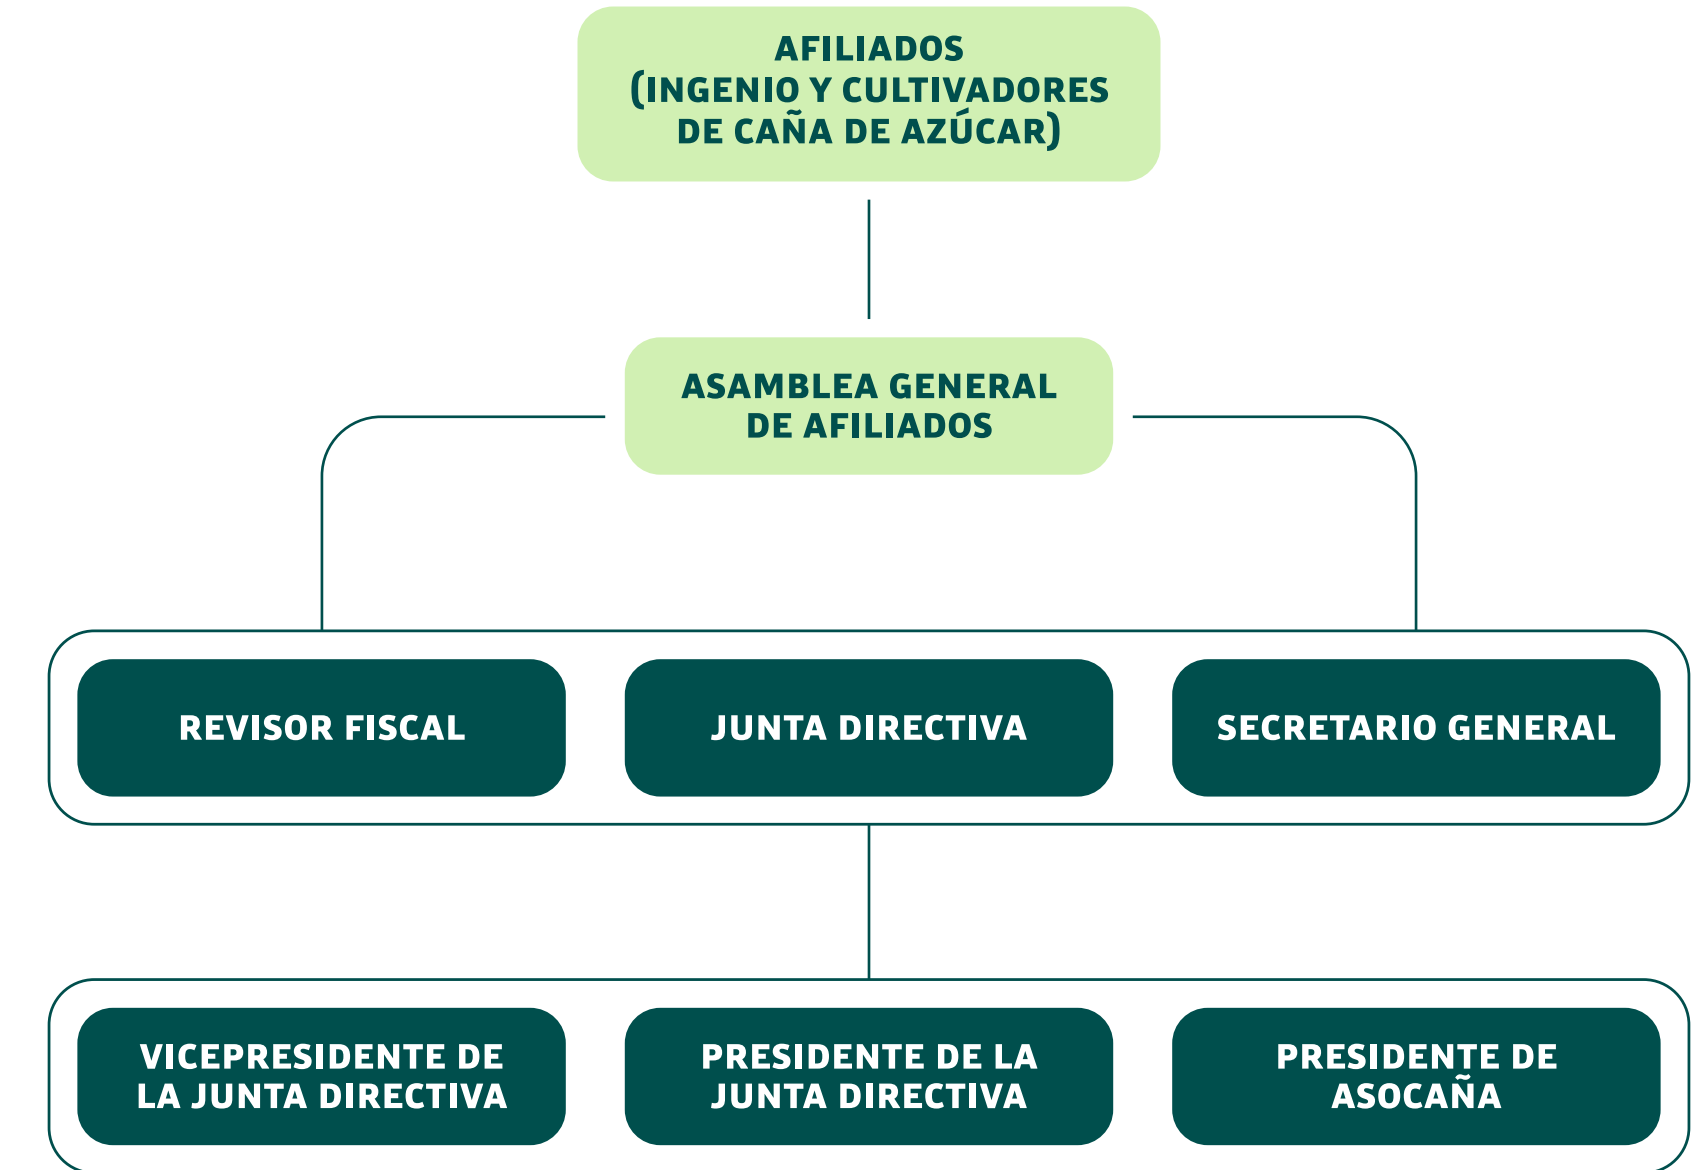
AFILIADOS
(INGENIO Y CULTIVADORES DE CAÑA DE AZÚCAR)

ASAMBLEA GENERAL DE AFILIADOS

REVISOR FISCAL

JUNTA DIRECTIVA

SECRETARIO GENERAL

VICEPRESIDENTE DE LA JUNTA DIRECTIVA

PRESIDENTE DE LA JUNTA DIRECTIVA

PRESIDENTE DE ASOCAÑA